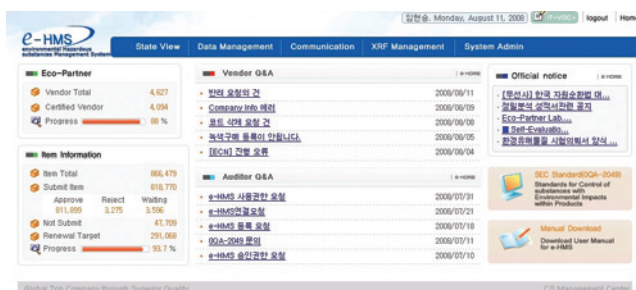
임현승, Monday, August 11, 2008 | logout | Hom

e-HMS
environmental Hazardous substances Management System

State View | Data Management | Communication | XRF Management | System Admin

Eco-Partner
Vendor Total 4,627
Certified Vendor 4,094
Progress 88 %

Item Information
Item Total 866,479
Submit Item 818,770

| Approve | Reject | Waiting |
|---|---|---|
| 811,899 | 3,275 | 3,596 |

Not Submit 47,709
Renewal Target 291,068
Progress 93.7 %

Vendor Q&A
+MORE
반려 요청의 건 2008/08/11
Company Info 에러 2008/08/09
코드 삭제 요청 건 2008/08/09
녹색구매 등록이 안됩니다. 2008/08/05
[ECN] 잔별 오류 2008/08/04

Auditor Q&A
+MORE
e-HMS 사용권한 요청 2008/07/31
e-HMS연결요청 2008/07/21
e-HMS 등록 요청 2008/07/18
0QA-2049 문의 2008/07/11
e-HMS 승인권한 요청 2008/07/10

Official notice
+MORE
[무선사] 한국 자원순환법 대...
정밀분석 성적서관련 공지
Eco-Partner Lab...
Self-Evaluatio...
환경유해물질 시험의뢰서 양식 ...

SEC Standard(0QA-2049)
Standards for Control of substances with Environmental Impacts within Products

Manual Download
Download User Manual for e-HMS

Global Top Company through Superior Quality
CS Management Center